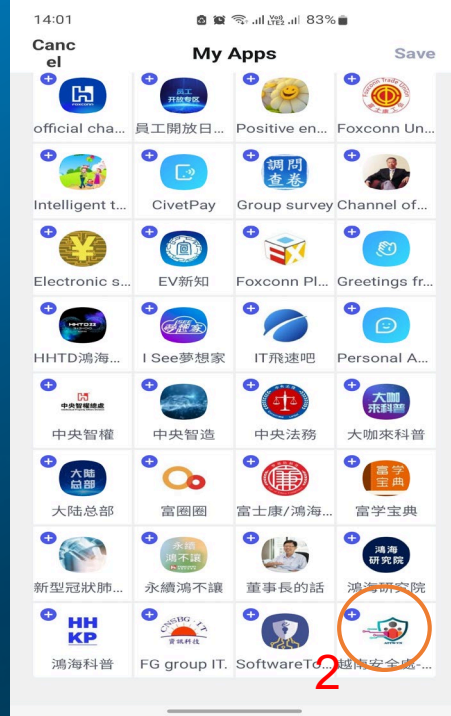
14:01 83%

Cancel

My Apps

Save

official cha... 員工開放日... Positive en... Foxconn Un...

Intelligent t... CivetPay Group survey Channel of...

Electronic s... EV新知 Foxconn Pl... Greetings fr...

HHTD鴻海... I See夢想家 IT飛速吧 Personal A...

中央智權 中央智造 中央法務 大咖來科普

大陆总部 富圈圈 富士康/鴻海... 富学宝典

新型冠狀肺... 永續鴻不讓 董事長的話 鴻海研究院

鴻海科普 FG group IT. SoftwareTo... 越南安全感...

2